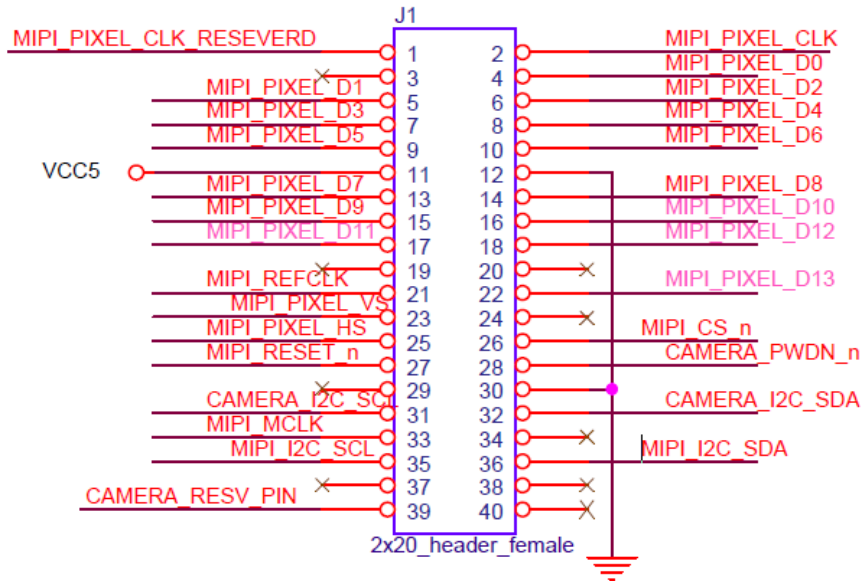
J1

MIPI_PIXEL_CLK_RESEVERD

MIPI_PIXEL_D1
MIPI_PIXEL_D3
MIPI_PIXEL_D5

VCC5

MIPI_PIXEL_D7
MIPI_PIXEL_D9
MIPI_PIXEL_D11

MIPI_REFCLK
MIPI_PIXEL_VS
MIPI_PIXEL_HS
MIPI_RESET_n

CAMERA_I2C_SCL
MIPI_MCLK
MIPI_I2C_SCL

CAMERA_RESV_PIN

| 1 | 2 |
|---|---|
| 3 | 4 |
| 5 | 6 |
| 7 | 8 |
| 9 | 10 |
| 11 | 12 |
| 13 | 14 |
| 15 | 16 |
| 17 | 18 |
| 19 | 20 |
| 21 | 22 |
| 23 | 24 |
| 25 | 26 |
| 27 | 28 |
| 29 | 30 |
| 31 | 32 |
| 33 | 34 |
| 35 | 36 |
| 37 | 38 |
| 39 | 40 |

MIPI_PIXEL_CLK
MIPI_PIXEL_D0
MIPI_PIXEL_D2
MIPI_PIXEL_D4
MIPI_PIXEL_D6

MIPI_PIXEL_D8
MIPI_PIXEL_D10
MIPI_PIXEL_D12

MIPI_PIXEL_D13

MIPI_CS_n
CAMERA_PWDN_n

CAMERA_I2C_SDA

MIPI_I2C_SDA

2x20_header_female